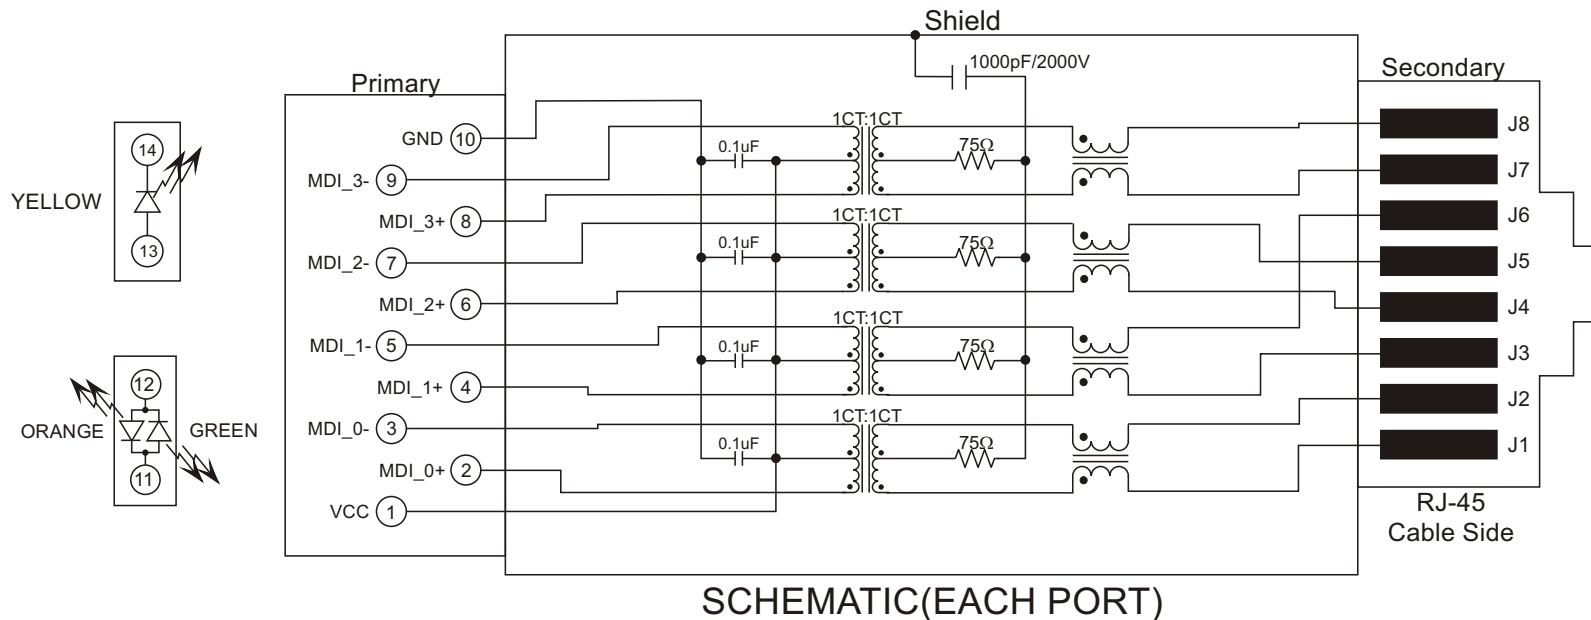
Shield

1000pF/2000V

Primary

Secondary

14

YELLOW

13

GND 10

MDI_3- 9

MDI_3+ 8

MDI_2- 7

MDI_2+ 6

MDI_1- 5

MDI_1+ 4

MDI_0- 3

MDI_0+ 2

VCC 1

12

ORANGE

GREEN

11

1CT:1CT

0.1uF

75Ω

1CT:1CT

0.1uF

75Ω

1CT:1CT

0.1uF

75Ω

1CT:1CT

0.1uF

75Ω

J8

J7

J6

J5

J4

J3

J2

J1

RJ-45
Cable Side

SCHEMATIC(EACH PORT)